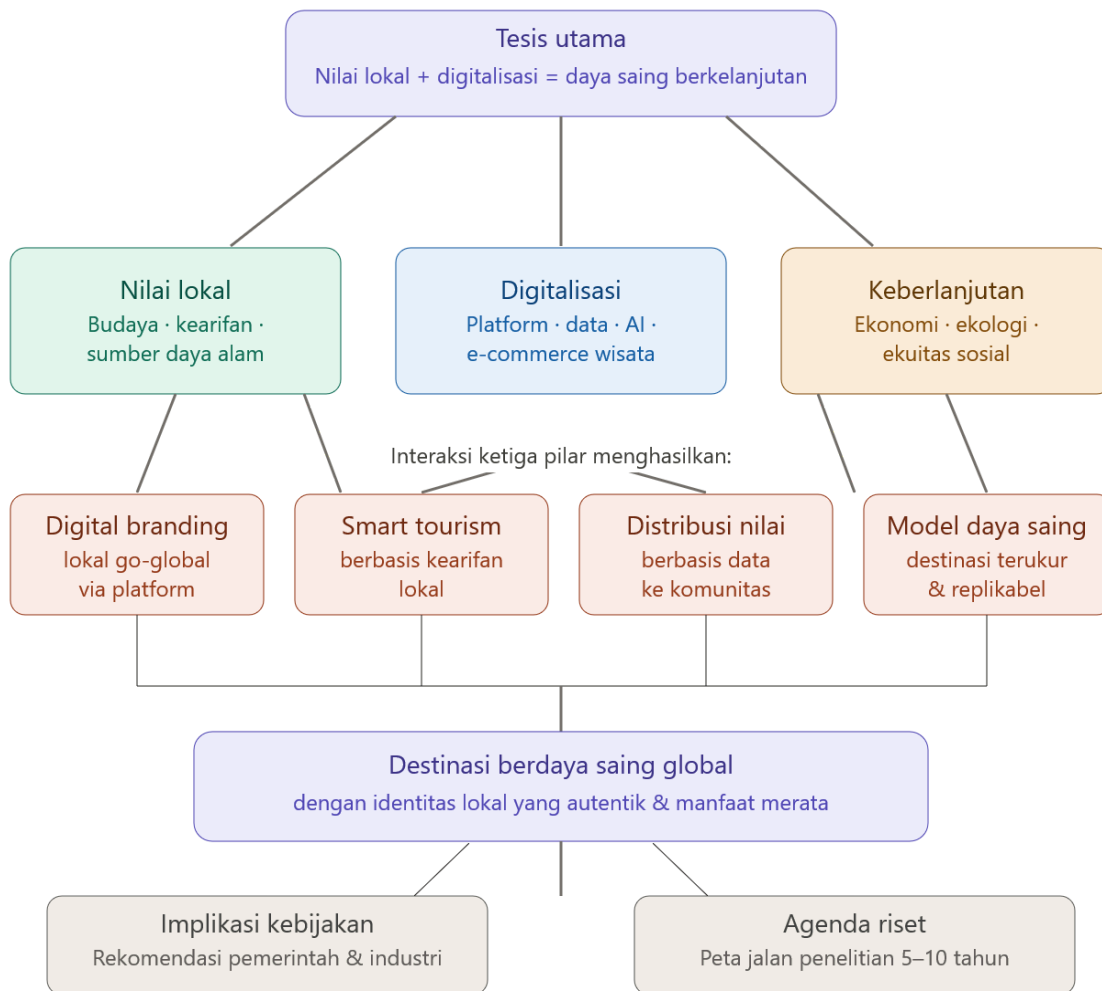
Tesis utama
Nilai lokal + digitalisasi = daya saing berkelanjutan

Nilai lokal
Budaya · kearifan · sumber daya alam

Digitalisasi
Platform · data · AI · e-commerce wisata

Keberlanjutan
Ekonomi · ekologi · ekuitas sosial

Interaksi ketiga pilar menghasilkan:

Digital branding
lokal go-global via platform

Smart tourism
berbasis kearifan lokal

Distribusi nilai
berbasis data ke komunitas

Model daya saing
destinasi terukur & replikabel

Destinasi berdaya saing global
dengan identitas lokal yang autentik & manfaat merata

Implikasi kebijakan
Rekomendasi pemerintah & industri

Agenda riset
Peta jalan penelitian 5–10 tahun